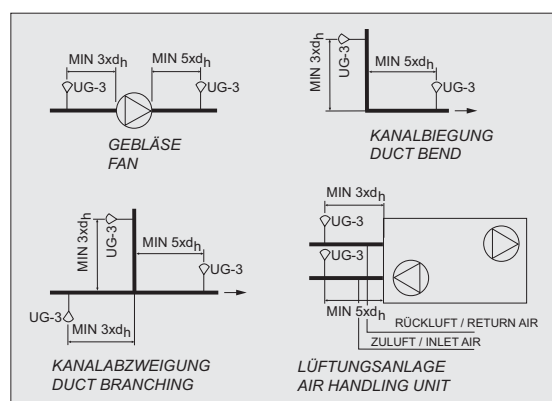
MIN 3xd$_h$
MIN 5xd$_h$
UG-3
UG-3
GEBLÄSE
FAN

MIN 3xd$_h$
UG-3
MIN 5xd$_h$
UG-3
KANALBIEGUNG
DUCT BEND

MIN 3xd$_h$
UG-3
MIN 5xd$_h$
UG-3
UG-3
MIN 3xd$_h$
KANALABZWEIGUNG
DUCT BRANCHING

MIN 3xd$_h$
UG-3
UG-3
MIN 5xd$_h$
RÜCKLUFT / RETURN AIR
ZULUFT / INLET AIR
LÜFTUNGSANLAGE
AIR HANDLING UNIT